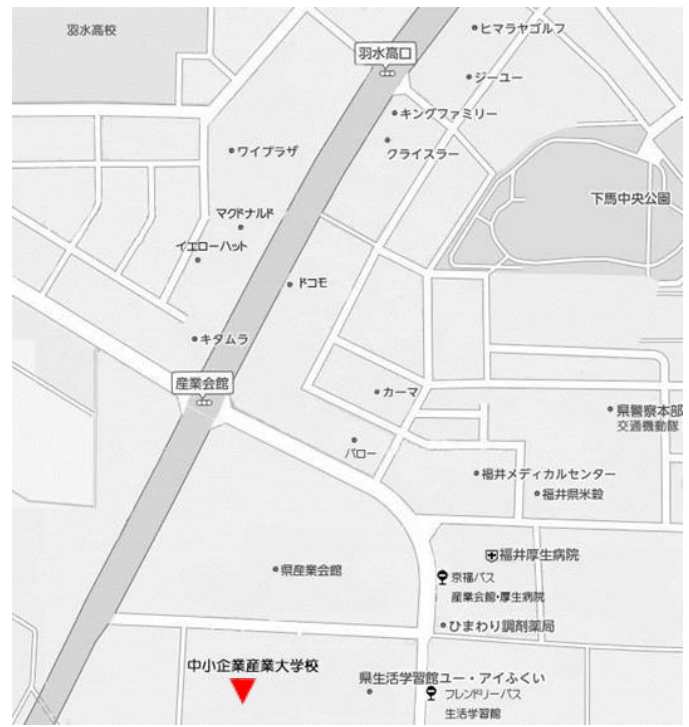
羽水高校

羽水高口

ヒマラヤゴルフ

ジーユー

キングファミリー

ワイプラザ

クライスラー

下馬中央公園

マクドナルド

イエローハット

ドコモ

キタムラ

産業会館

カーマ

県警察本部
交通機動隊

バロー

福井メディカルセンター

福井県米穀

福井厚生病院

県産業会館

京福バス
産業会館・厚生病院

ひまわり調剤薬局

中小企業産業大学校

県生活学習館ユー・アイふくい

フレンドリーバス
生活学習館